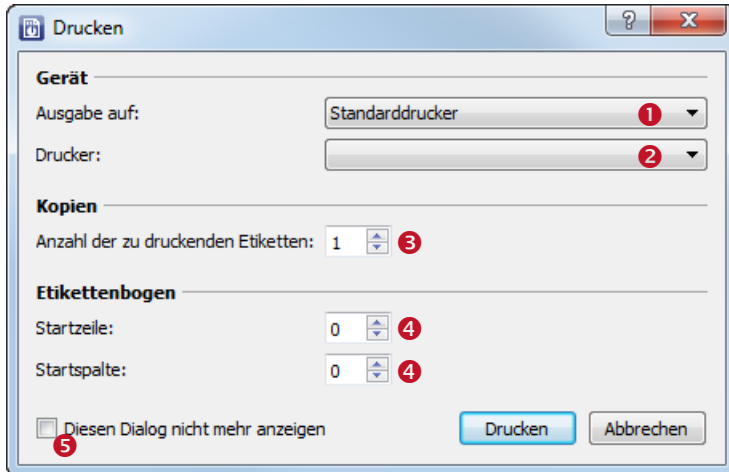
Drucken

?

X

Gerät

Ausgabe auf:

Standarddrucker

1

Drucker:

2

Kopien

Anzahl der zu druckenden Etiketten:

1

3

Etikettenbogen

Startzeile:

0

4

Startspalte:

0

4

Diesen Dialog nicht mehr anzeigen

5

Drucken

Abbrechen